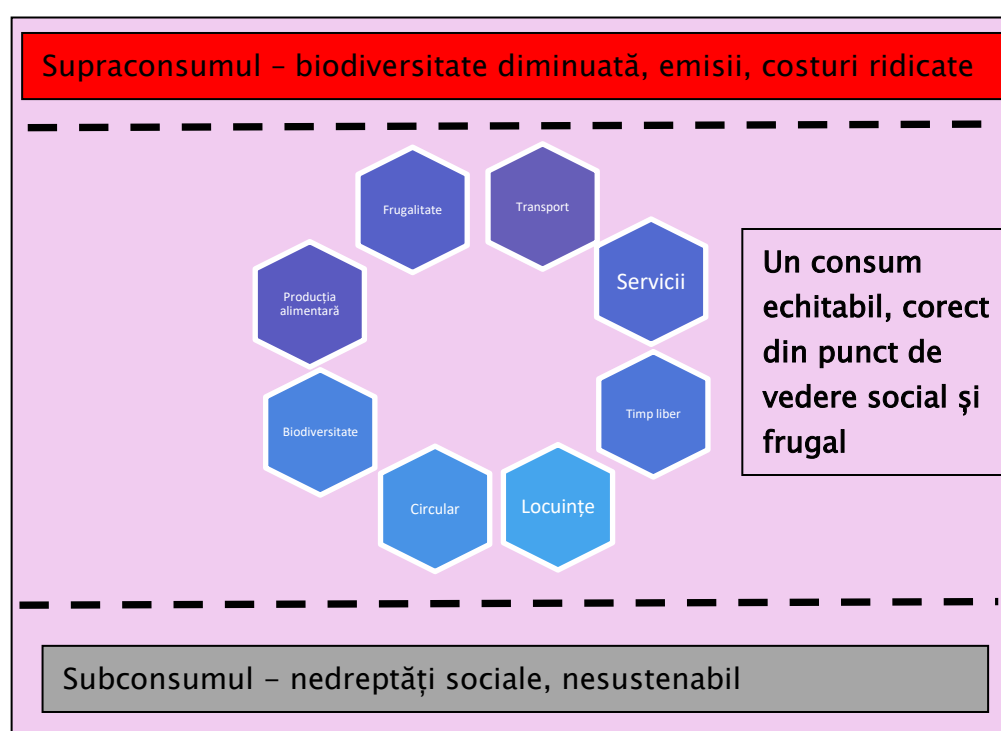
Supraconsumul – biodiversitate diminuată, emisii, costuri ridicate

Frugalitate

Transport

Servicii

Timp liber

Locuințe

Circular

Biodiversitate

Producția alimentară

Un consum echitabil, corect din punct de vedere social și frugal

Subconsumul – nedreptăți sociale, nesustenabil